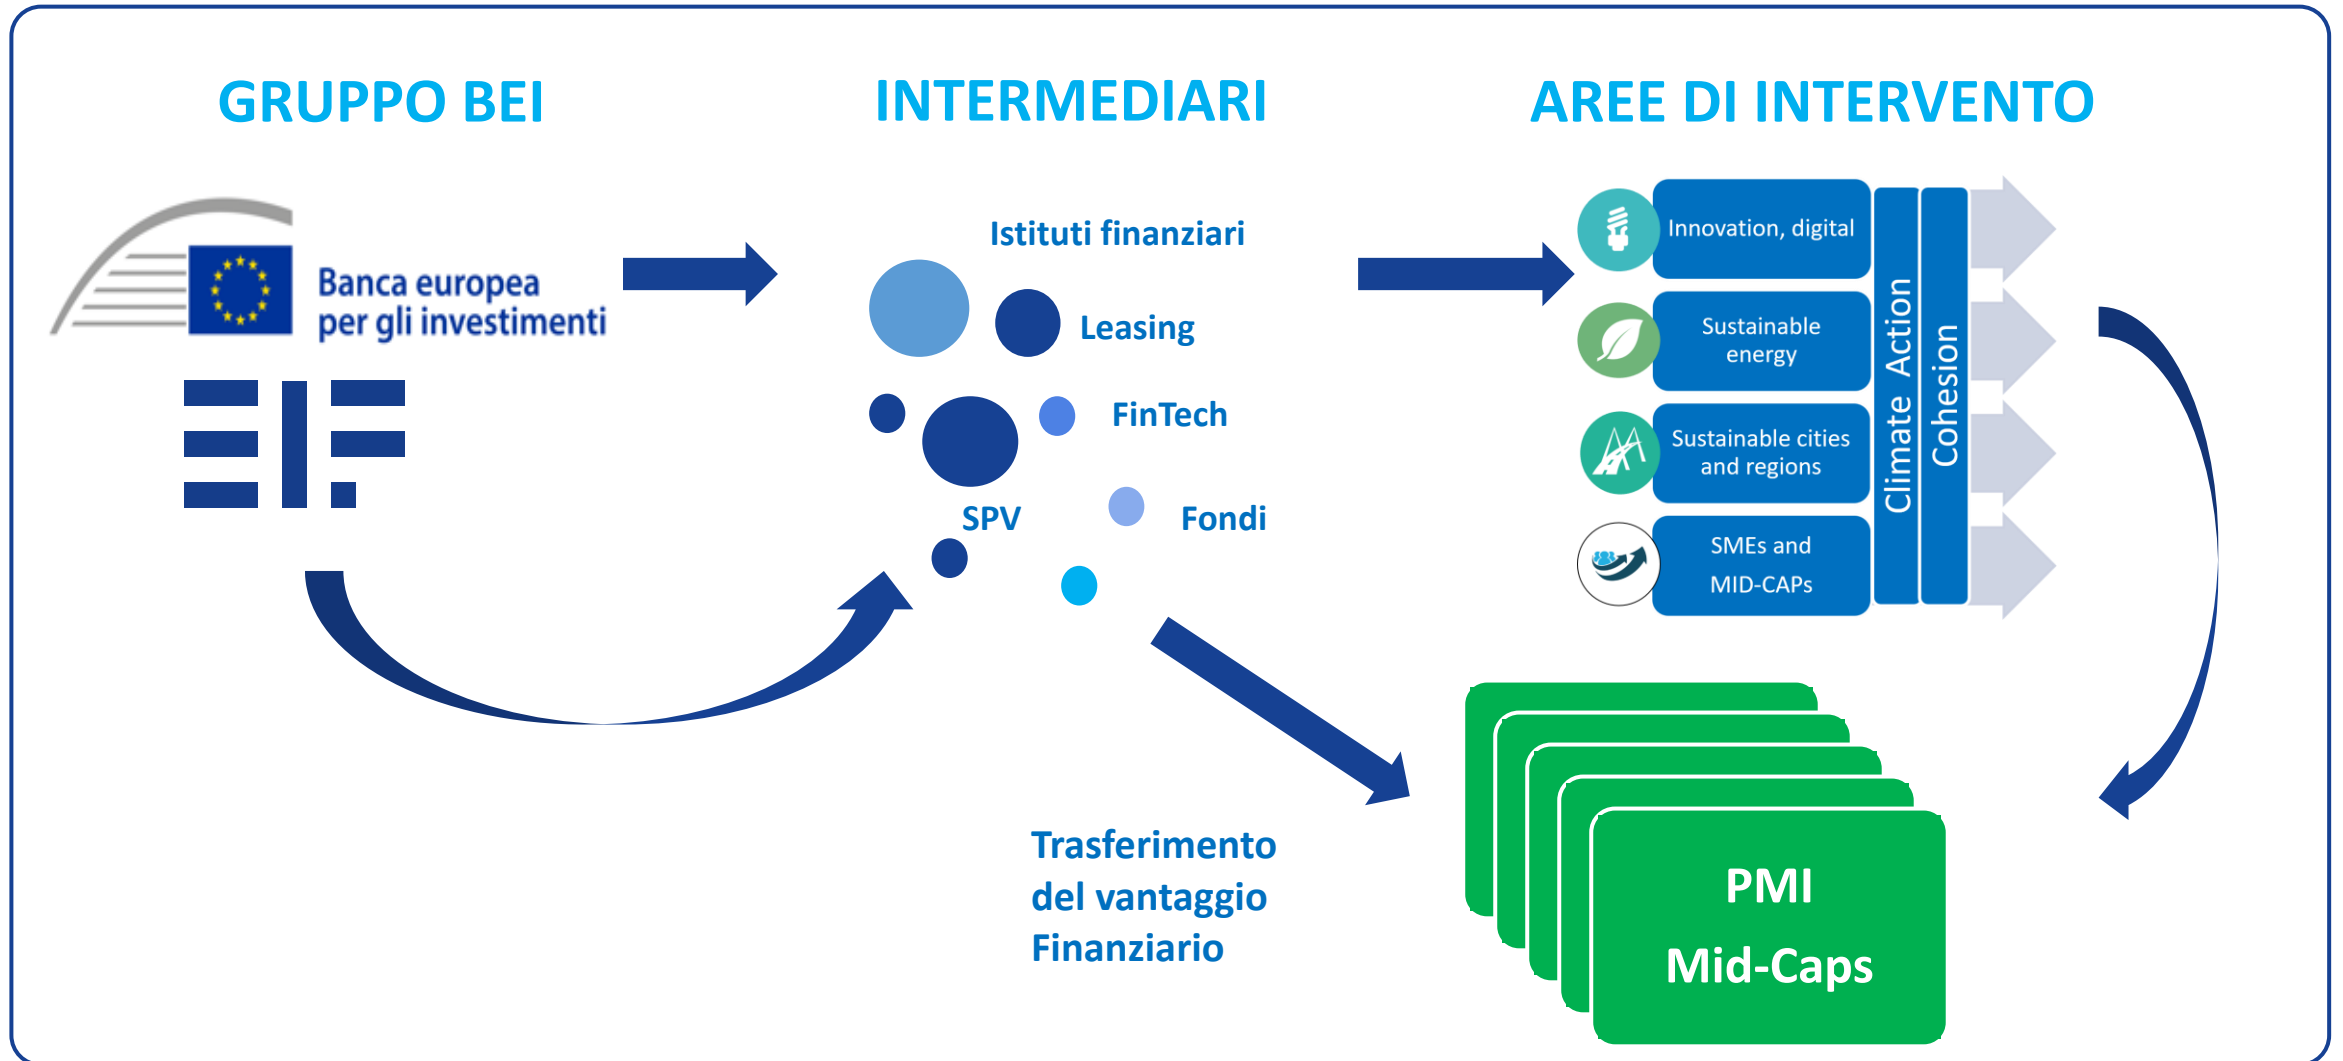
GRUPPO BEI

INTERMEDIARI

AREE DI INTERVENTO

Banca europea per gli investimenti

EIF

Istituti finanziari

Leasing

FinTech

SPV

Fondi

Innovation, digital

Sustainable energy

Sustainable cities and regions

SMEs and MID-CAPs

Climate Action

Cohesion

Trasferimento del vantaggio Finanziario

PMI
Mid-Caps